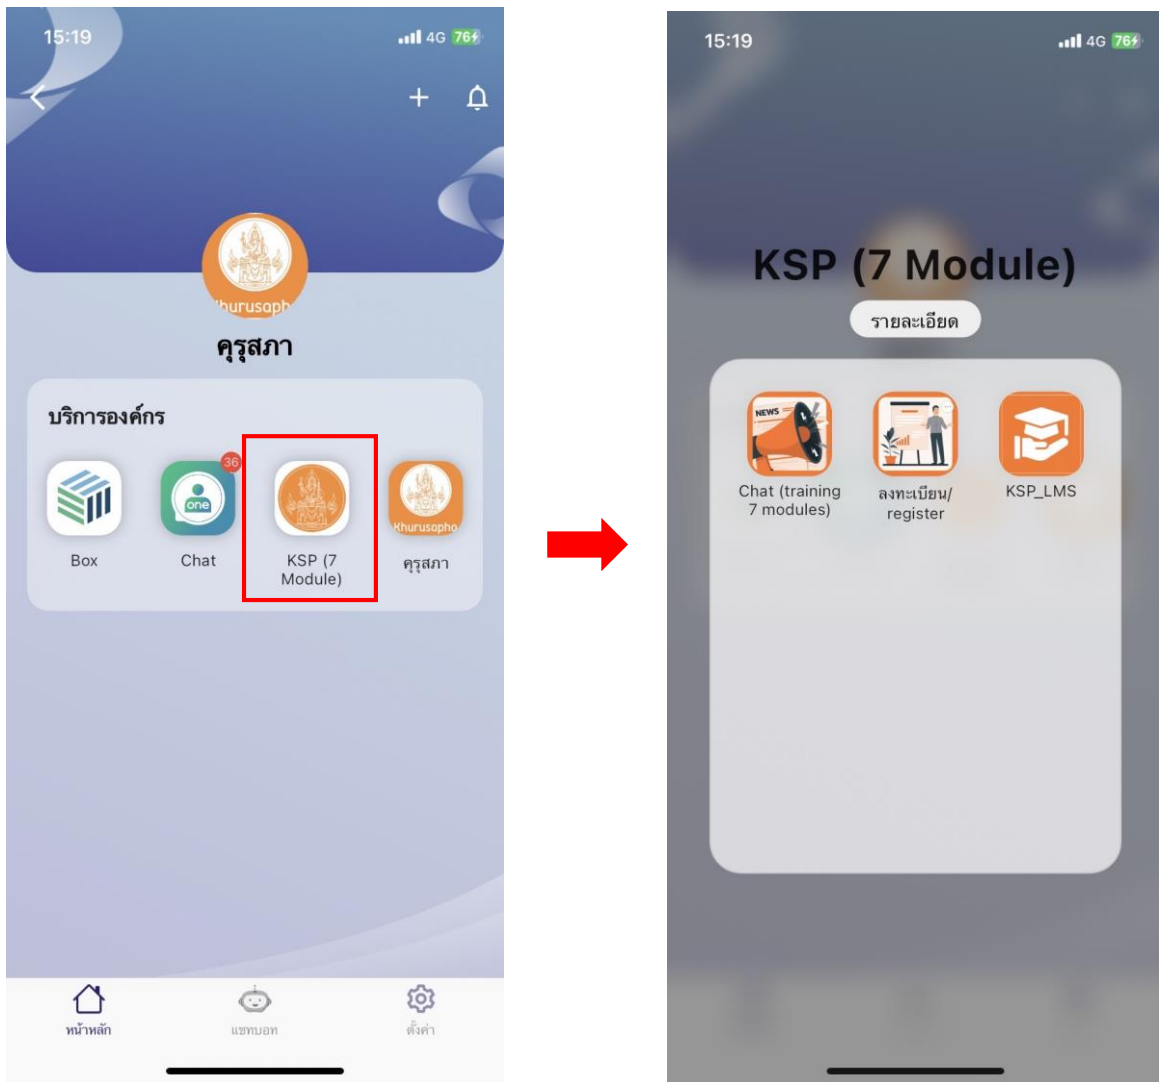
15:19
4G 76

khurusapha
คุรุสภา

บริการองค์กร

Box

36
one
Chat

KSP (7 Module)

Khurusapha
คุรุสภา

หน้าหลัก
แชทบอท
ตั้งค่า

15:19
4G 76

KSP (7 Module)
รายละเอียด

NEWS
Chat (training 7 modules)

ลงทะเบียน/register

KSP_LMS